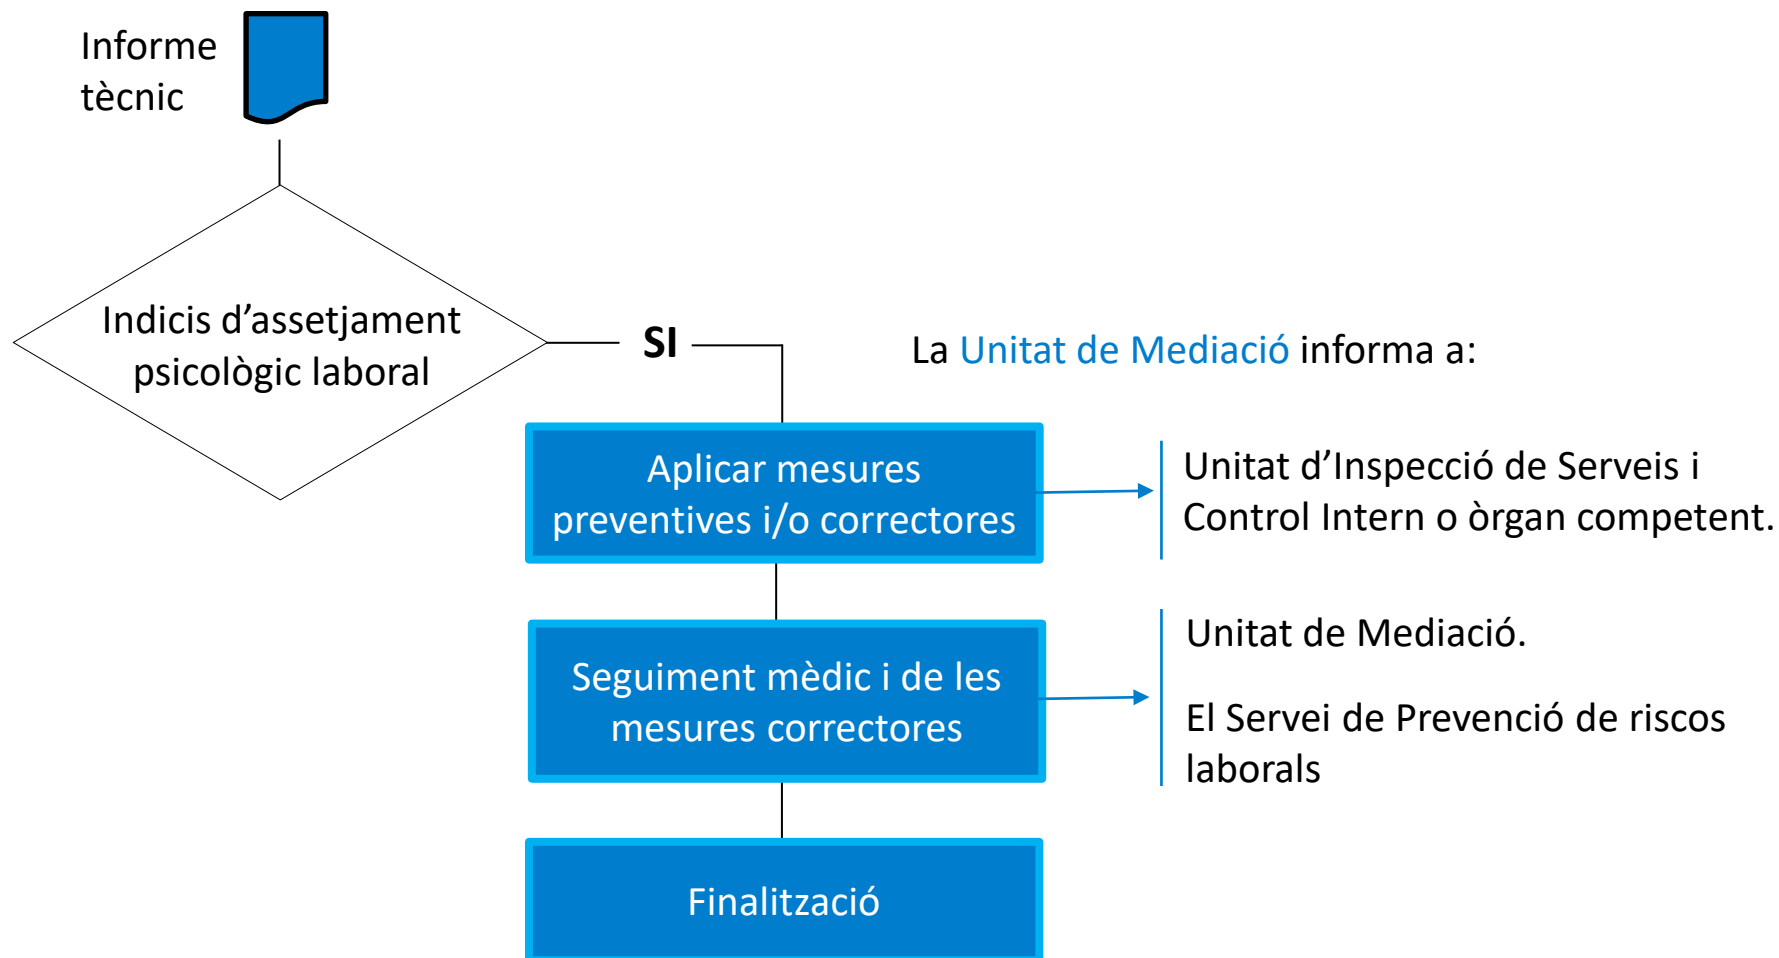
Informe tècnic

Indicis d’assetjament psicològic laboral

SI

La Unitat de Mediació informa a:

Aplicar mesures preventives i/o correctores

Unitat d’Inspecció de Serveis i Control Intern o òrgan competent.

Seguiment mèdic i de les mesures correctores

Unitat de Mediació.

El Servei de Prevenció de riscos laborals

Finalització